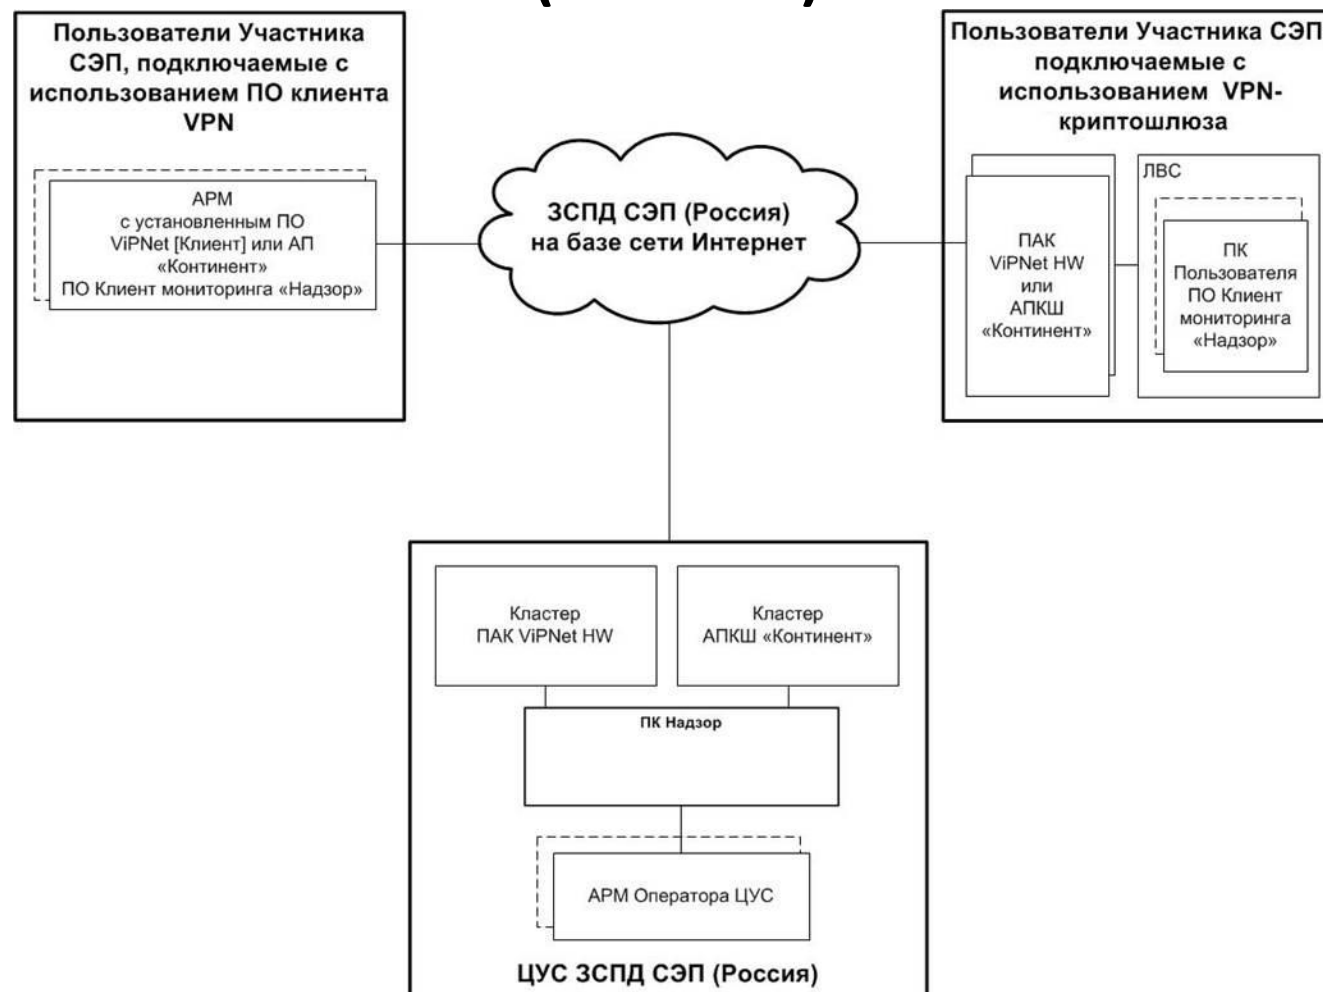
Пользователи Участника СЭП, подключаемые с использованием ПО клиента VPN

АРМ с установленным ПО ViPNet [Клиент] или АП «Континент» ПО Клиент мониторинга «Надзор»

ЗСПД СЭП (Россия) на базе сети Интернет

Пользователи Участника СЭП подключаемые с использованием VPN-криптошлюза

ПАК ViPNet HW или АПКШ «Континент»

ЛВС

ПК Пользователя ПО Клиент мониторинга «Надзор»

Кластер ПАК ViPNet HW

Кластер АПКШ «Континент»

ПК Надзор

АРМ Оператора ЦУС

ЦУС ЗСПД СЭП (Россия)